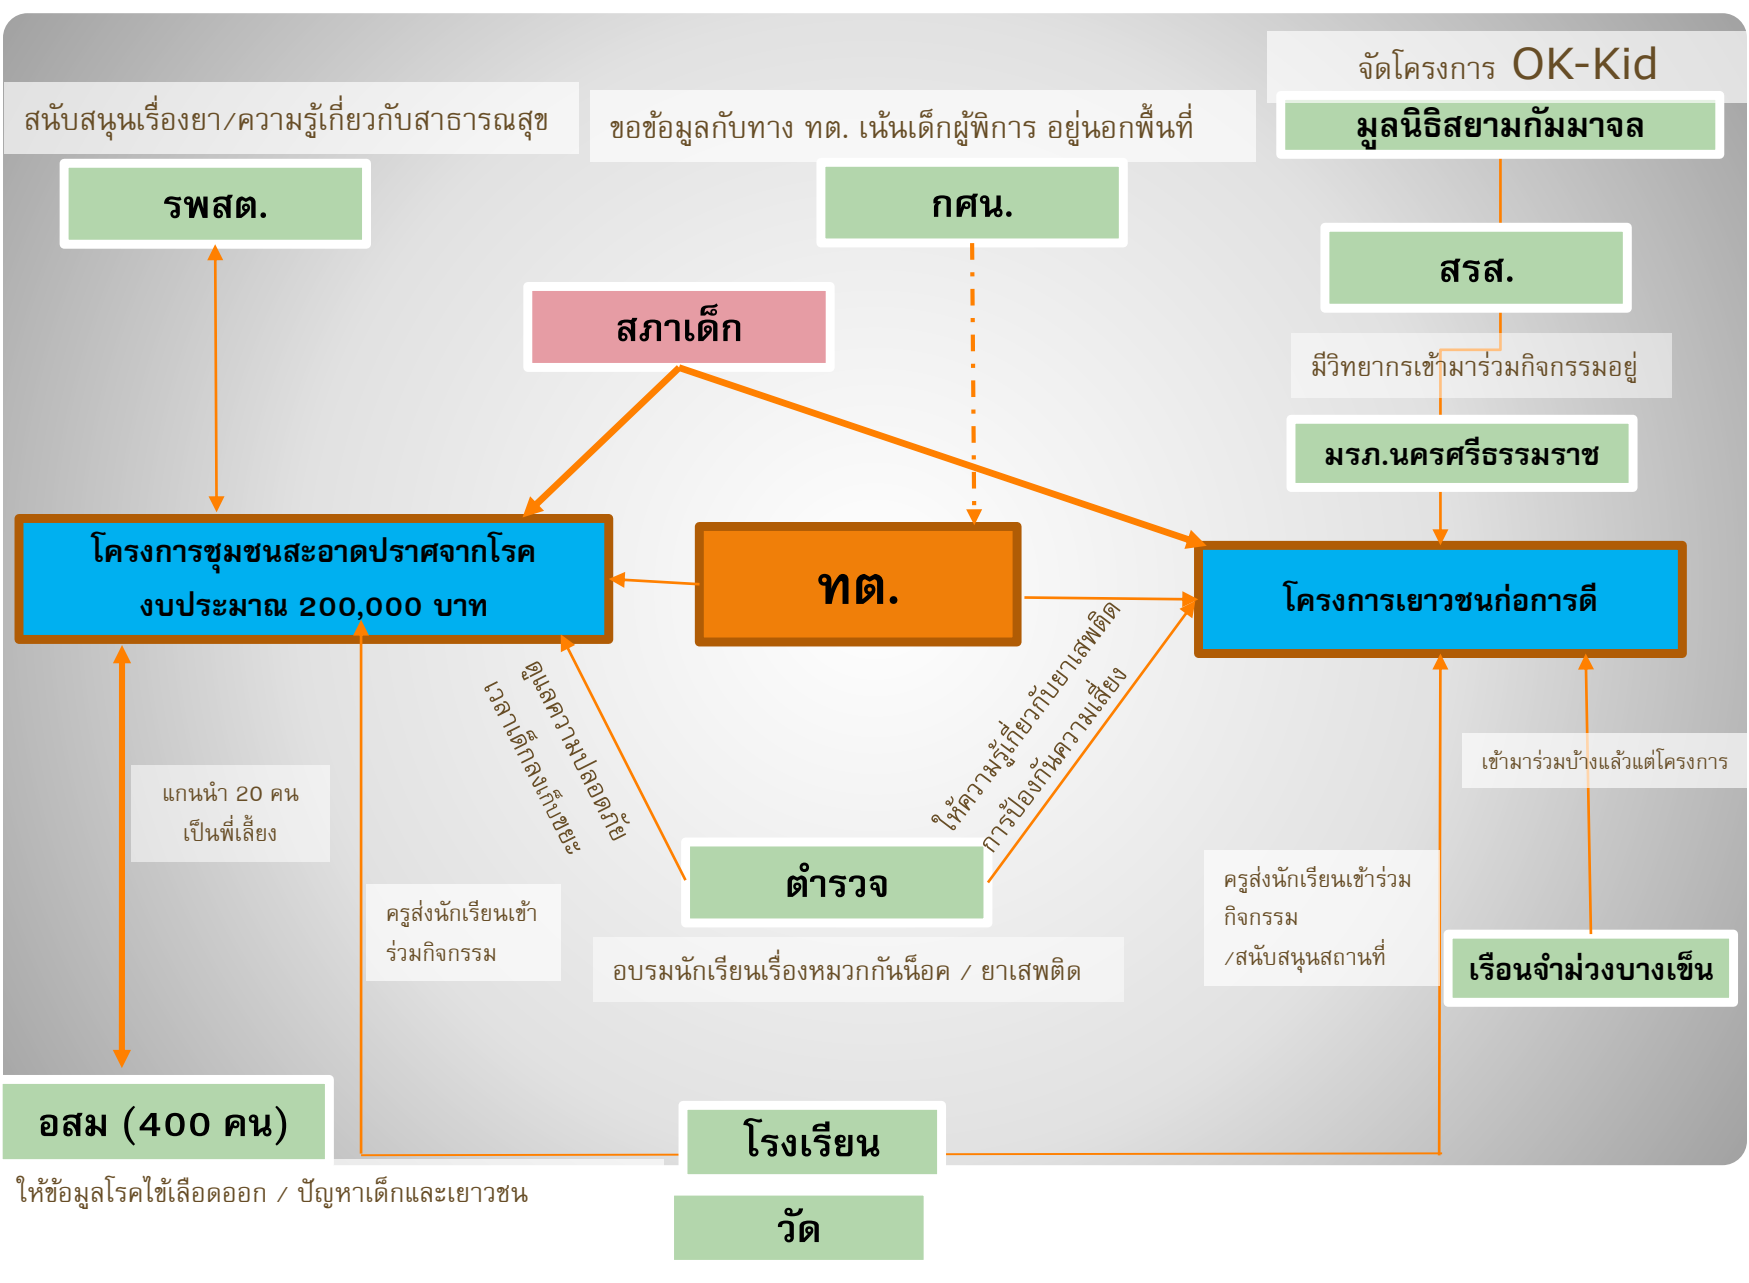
สนับสนุนเรื่องยา/ความรู้เกี่ยวกับสาธารณสุข

รพสต.

ขอข้อมูลกับทาง ทต. เน้นเด็กผู้พิการ อยู่นอกพื้นที่

กศน.

จัดโครงการ OK-Kid

มูลนิธิสยามกัมมาจล

สรส.

สภาเด็ก

มีวิทยากรเข้ามาร่วมกิจกรรมอยู่

มรภ.นครศรีธรรมราช

โครงการชุมชนสะอาดปราศจากโรค งบประมาณ 200,000 บาท

ทต.

โครงการเยาวชนก่อการดี

ดูแลความปลอดภัย เวลาเด็กลงเก็บขยะ

ให้ความรู้เกี่ยวกับยาเสพติด การป้องกันความเสี่ยง

เข้ามาร่วมบ้างแล้วแต่โครงการ

แกนนำ 20 คน เป็นพี่เลี้ยง

ครูส่งนักเรียนเข้าร่วมกิจกรรม

ตำรวจ

ครูส่งนักเรียนเข้าร่วมกิจกรรม /สนับสนุนสถานที่

อบรมนักเรียนเรื่องหมวกกันน็อค / ยาเสพติด

เรือนจำม่วงบางเข็น

อสม (400 คน)

โรงเรียน

ให้ข้อมูลโรคไข้เลือดออก / ปัญหาเด็กและเยาวชน

วัด